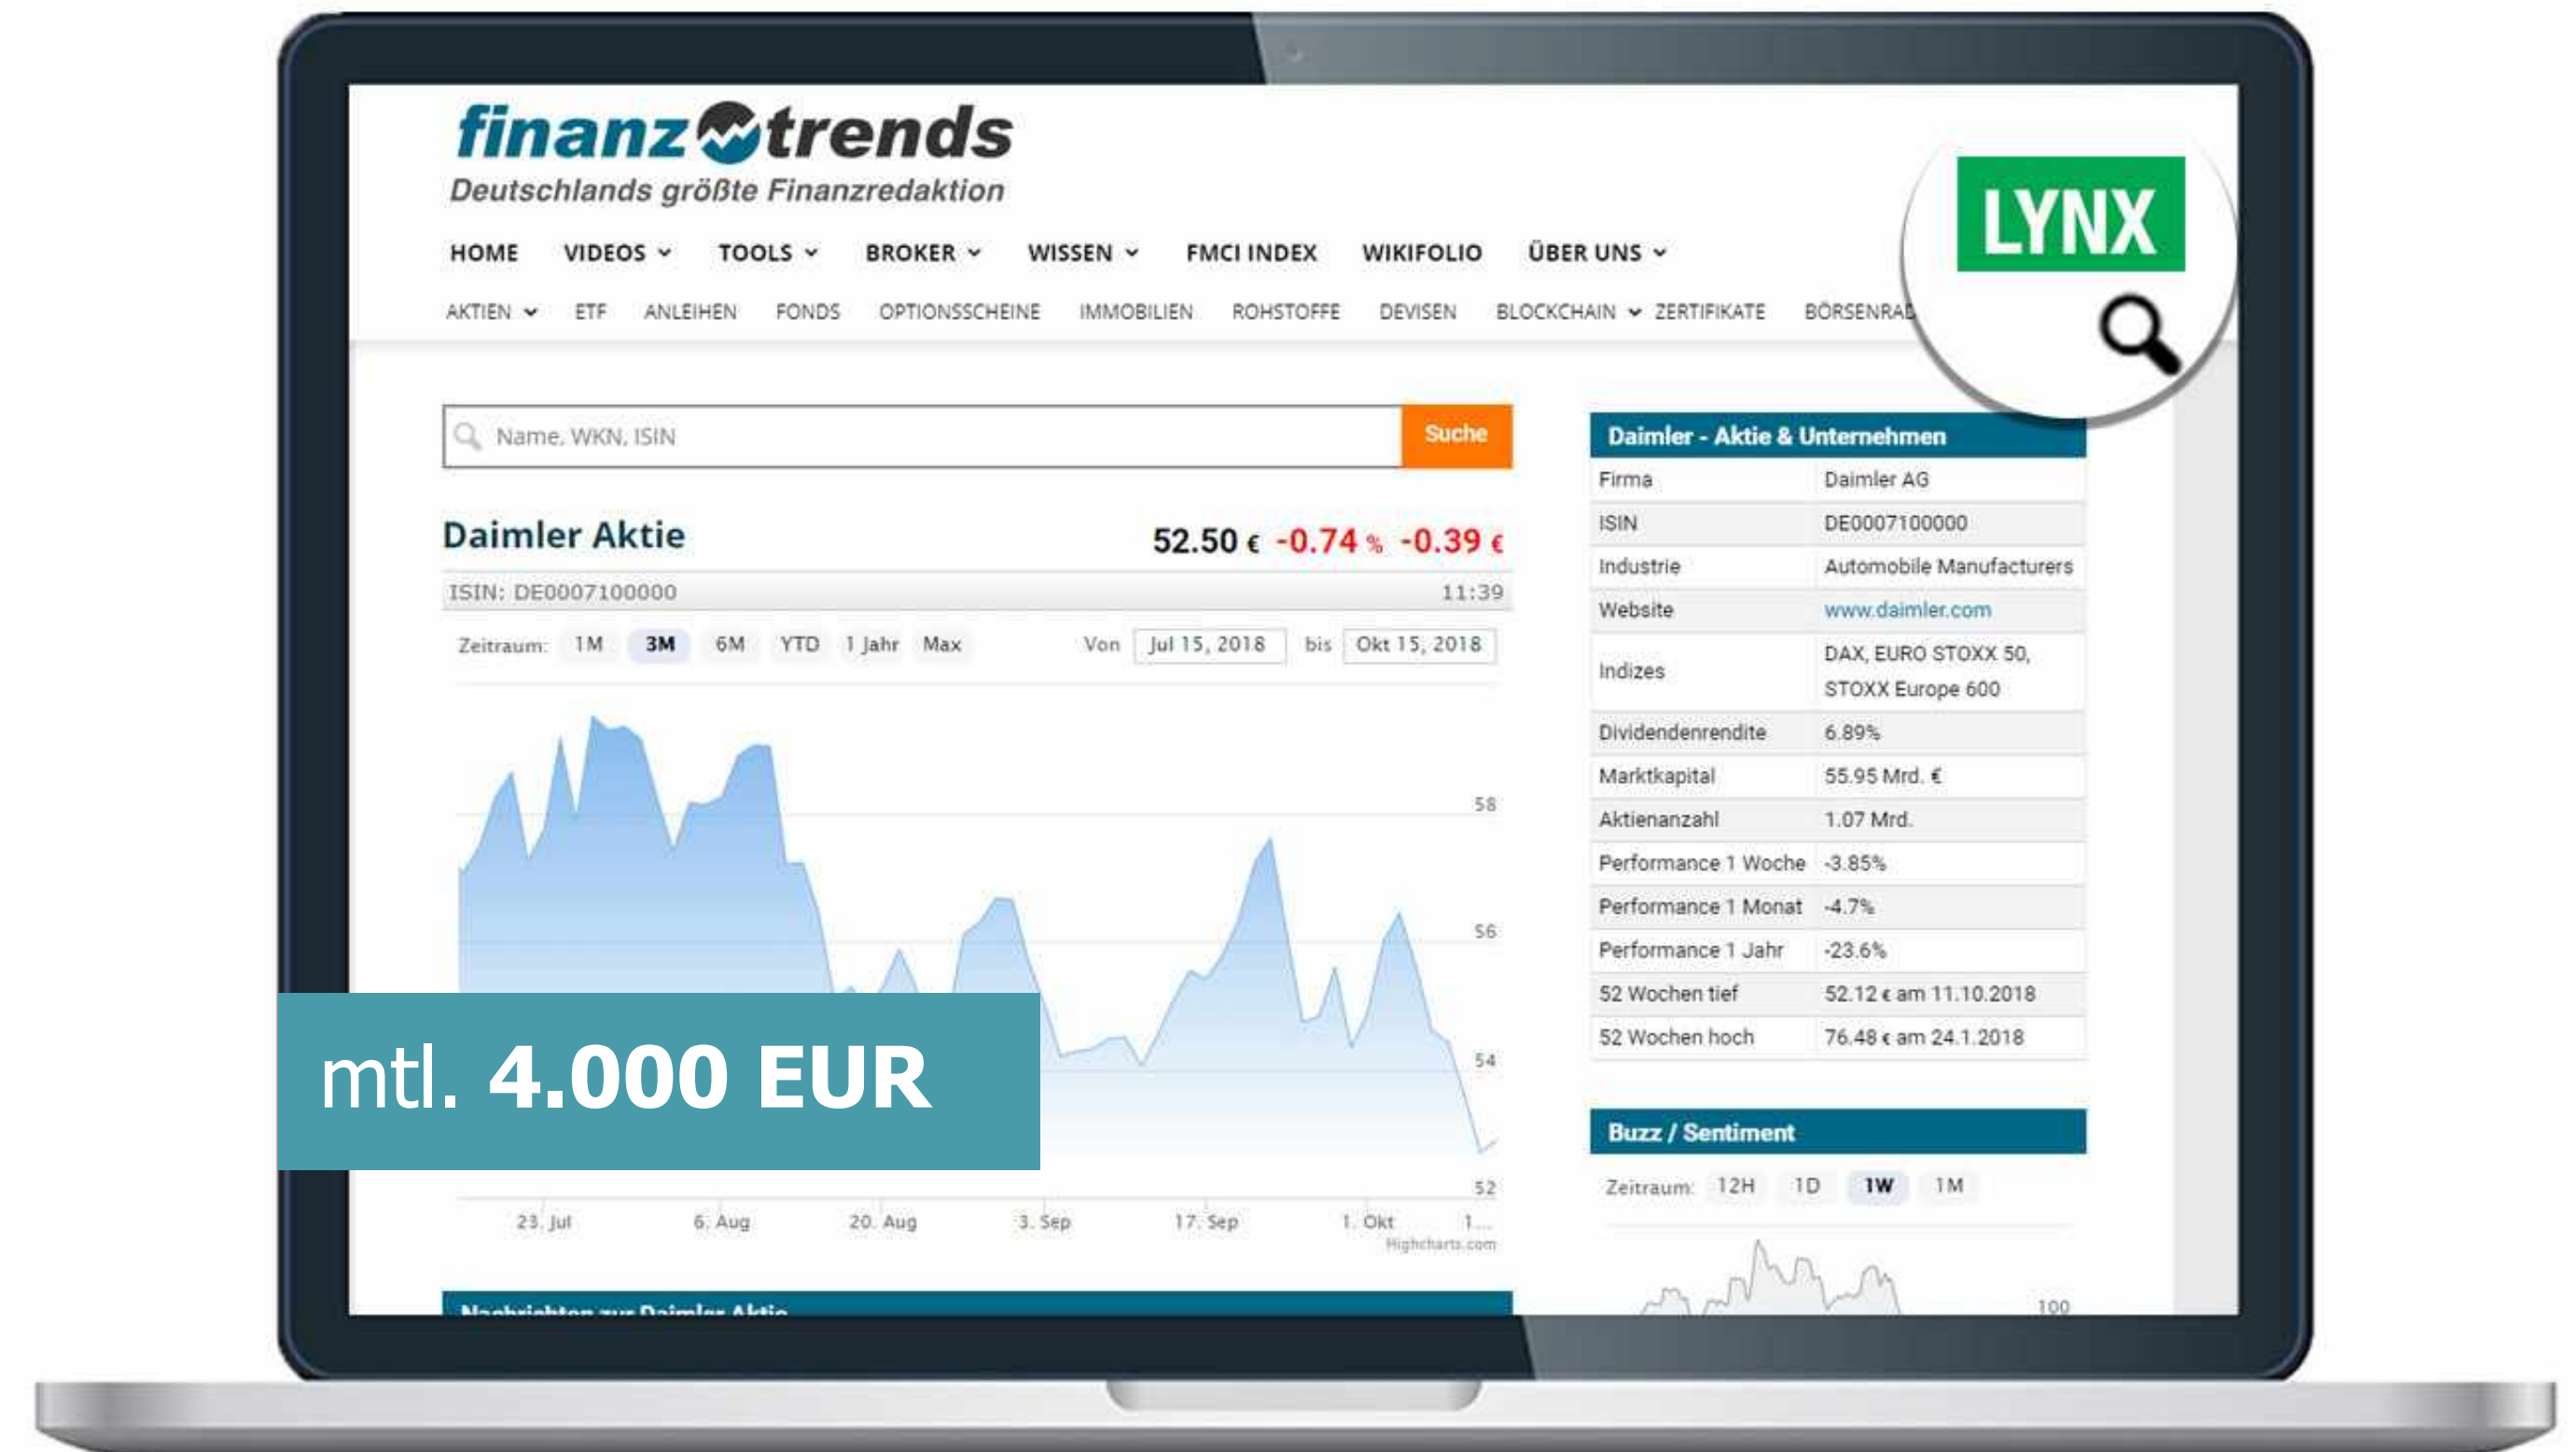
finanztrends
Deutschlands größte Finanzredaktion

HOME VIDEOS TOOLS BROKER WISSEN FMCI INDEX WIKIFOLIO ÜBER UNS

AKTIEN ETF ANLEIHEN FONDS OPTIONSSCHEINE IMMOBILIEN ROHSTOFFE DEVISEN BLOCKCHAIN ZERTIFIKATE BÖRSENRA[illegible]

LYNX

Name, WKN, ISIN Suche

Daimler Aktie 52.50 € -0.74 % -0.39 €

ISIN: DE0007100000 11:39

Zeitraum: 1M 3M 6M YTD 1 Jahr Max Von Jul 15, 2018 bis Okt 15, 2018

58
56
54
52

23. Jul 6. Aug 20. Aug 3. Sep 17. Sep 1. Okt 1...

Highcharts.com

mtl. 4.000 EUR

Daimler - Aktie & Unternehmen

| Firma | Daimler AG |
|---|---|
| ISIN | DE0007100000 |
| Industrie | Automobile Manufacturers |
| Website | www.daimler.com |
| Indizes | DAX, EURO STOXX 50, STOXX Europe 600 |
| Dividendenrendite | 6.89% |
| Marktkapital | 55.95 Mrd. € |
| Aktienanzahl | 1.07 Mrd. |
| Performance 1 Woche | -3.85% |
| Performance 1 Monat | -4.7% |
| Performance 1 Jahr | -23.6% |
| 52 Wochen tief | 52.12 € am 11.10.2018 |
| 52 Wochen hoch | 76.48 € am 24.1.2018 |

Buzz / Sentiment

Zeitraum: 12H 1D 1W 1M

100

Nachrichten zur Daimler Aktie